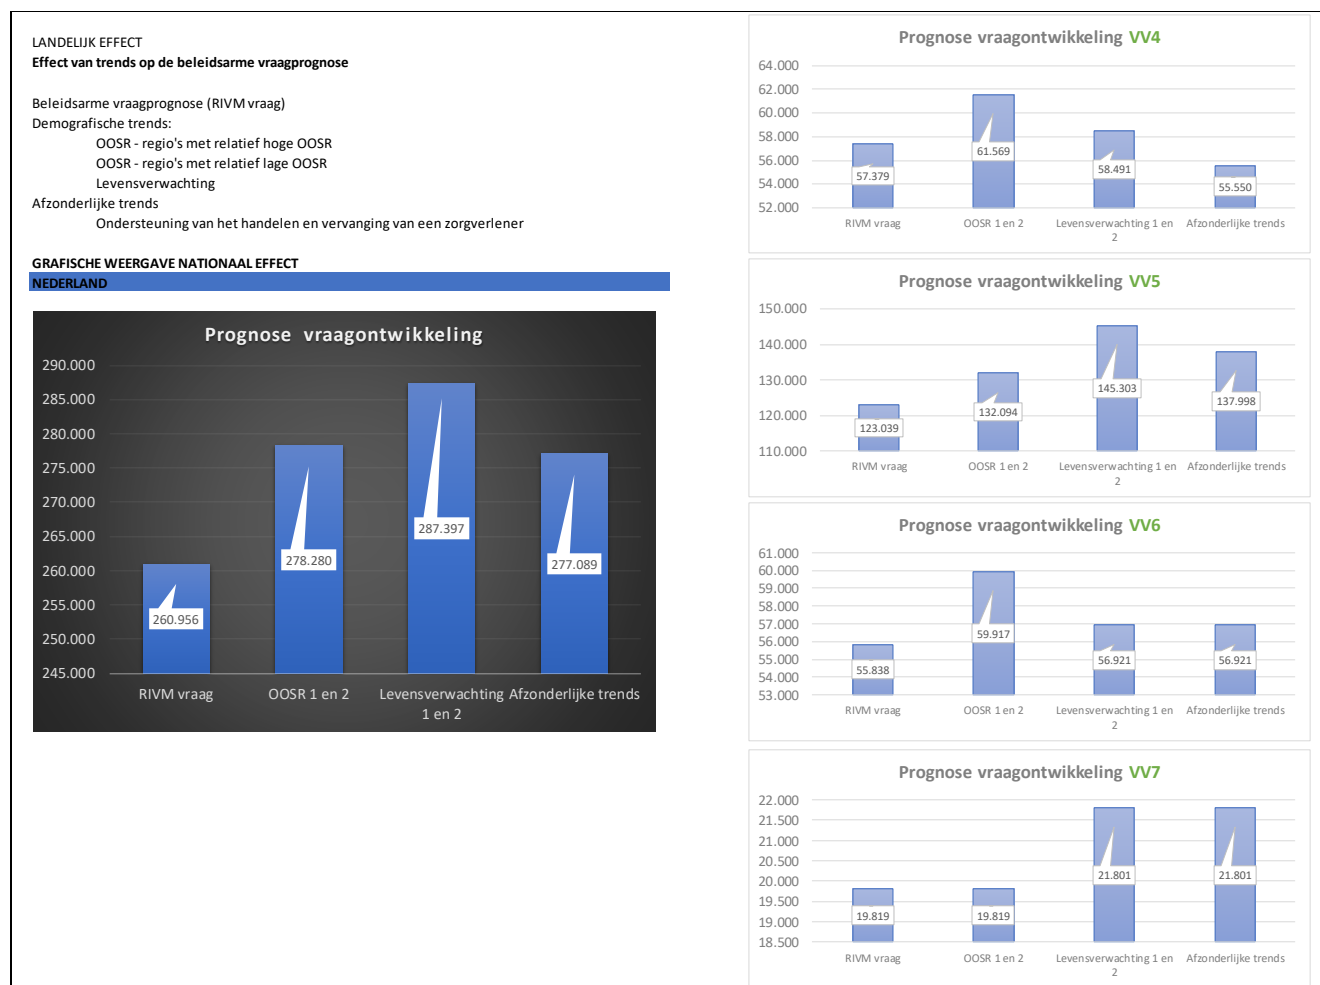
LANDELIJK EFFECT
Effect van trends op de beleidsarme vraagprognose

Beleidsarme vraagprognose (RIVM vraag)
Demografische trends:
OOSR - regio's met relatief hoge OOSR
OOSR - regio's met relatief lage OOSR
Levensverwachting
Afzonderlijke trends
Ondersteuning van het handelen en vervanging van een zorgverlener

GRAFISCHE WEERGAVE NATIONAAL EFFECT
NEDERLAND

Prognose vraagontwikkeling
290.000
285.000
280.000
275.000
270.000
265.000
260.000
255.000
250.000
245.000
260.956
278.280
287.397
277.089
RIVM vraag
OOSR 1 en 2
Levensverwachting 1 en 2
Afzonderlijke trends

Prognose vraagontwikkeling VV4
64.000
62.000
60.000
58.000
56.000
54.000
52.000
57.379
61.569
58.491
55.550
RIVM vraag
OOSR 1 en 2
Levensverwachting 1 en 2
Afzonderlijke trends

Prognose vraagontwikkeling VV5
150.000
140.000
130.000
120.000
110.000
123.039
132.094
145.303
137.998
RIVM vraag
OOSR 1 en 2
Levensverwachting 1 en 2
Afzonderlijke trends

Prognose vraagontwikkeling VV6
61.000
60.000
59.000
58.000
57.000
56.000
55.000
54.000
53.000
55.838
59.917
56.921
56.921
RIVM vraag
OOSR 1 en 2
Levensverwachting 1 en 2
Afzonderlijke trends

Prognose vraagontwikkeling VV7
22.000
21.500
21.000
20.500
20.000
19.500
19.000
18.500
19.819
19.819
21.801
21.801
RIVM vraag
OOSR 1 en 2
Levensverwachting 1 en 2
Afzonderlijke trends